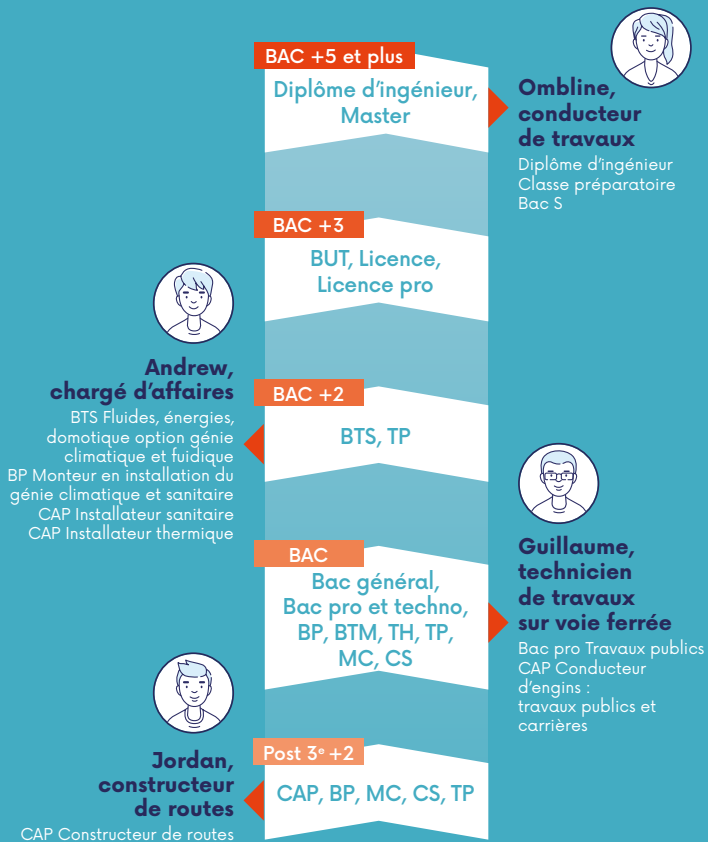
BAC +5 et plus
Diplôme d'ingénieur, Master

Ombline, conducteur de travaux
Diplôme d'ingénieur
Classe préparatoire
Bac S

BAC +3
BUT, Licence, Licence pro

Andrew, chargé d'affaires
BTS Fluides, énergies, domotique option génie climatique et fuidique
BP Monteur en installation du génie climatique et sanitaire
CAP Installateur sanitaire
CAP Installateur thermique

BAC +2
BTS, TP

Guillaume, technicien de travaux sur voie ferrée
Bac pro Travaux publics
CAP Conducteur d'engins : travaux publics et carrières

BAC
Bac général, Bac pro et techno, BP, BTM, TH, TP, MC, CS

Jordan, constructeur de routes
CAP Constructeur de routes

Post 3ᵉ +2
CAP, BP, MC, CS, TP